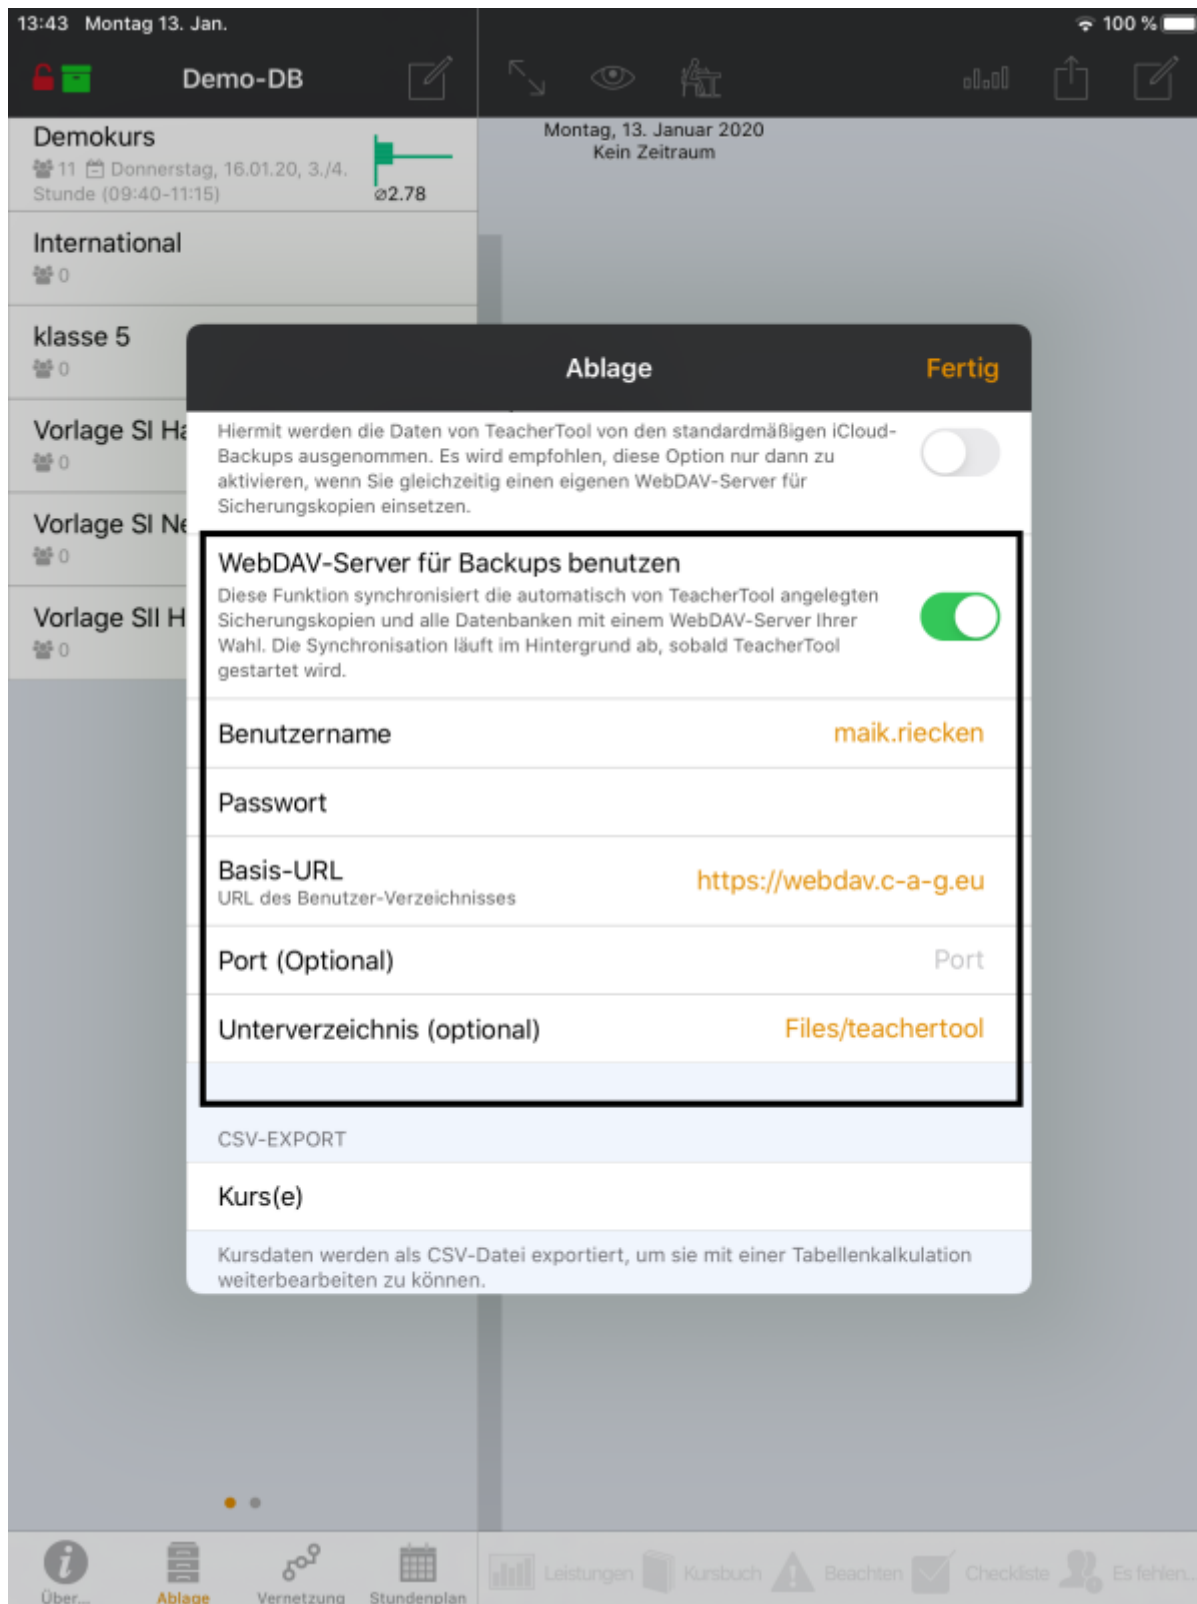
13:43 Montag 13. Jan.

100 %

Demo-DB

Demokurs
11 Donnerstag, 16.01.20, 3./4. Stunde (09:40-11:15)
⌀2.78

International
0

klasse 5
0

Vorlage SI Ha
0

Vorlage SI Ne
0

Vorlage SII H
0

Montag, 13. Januar 2020
Kein Zeitraum

Ablage

Fertig

Hiermit werden die Daten von TeacherTool von den standardmäßigen iCloud-Backups ausgenommen. Es wird empfohlen, diese Option nur dann zu aktivieren, wenn Sie gleichzeitig einen eigenen WebDAV-Server für Sicherungskopien einsetzen.

WebDAV-Server für Backups benutzen
Diese Funktion synchronisiert die automatisch von TeacherTool angelegten Sicherungskopien und alle Datenbanken mit einem WebDAV-Server Ihrer Wahl. Die Synchronisation läuft im Hintergrund ab, sobald TeacherTool gestartet wird.

Benutzername maik.riecken

Passwort

Basis-URL https://webdav.c-a-g.eu
URL des Benutzer-Verzeichnisses

Port (Optional) Port

Unterverzeichnis (optional) Files/teachertool

CSV-EXPORT

Kurs(e)

Kursdaten werden als CSV-Datei exportiert, um sie mit einer Tabellenkalkulation weiterbearbeiten zu können.

Über... Ablage Vernetzung Stundenplan Leistungen Kursbuch Beachten Checkliste Es fehlen